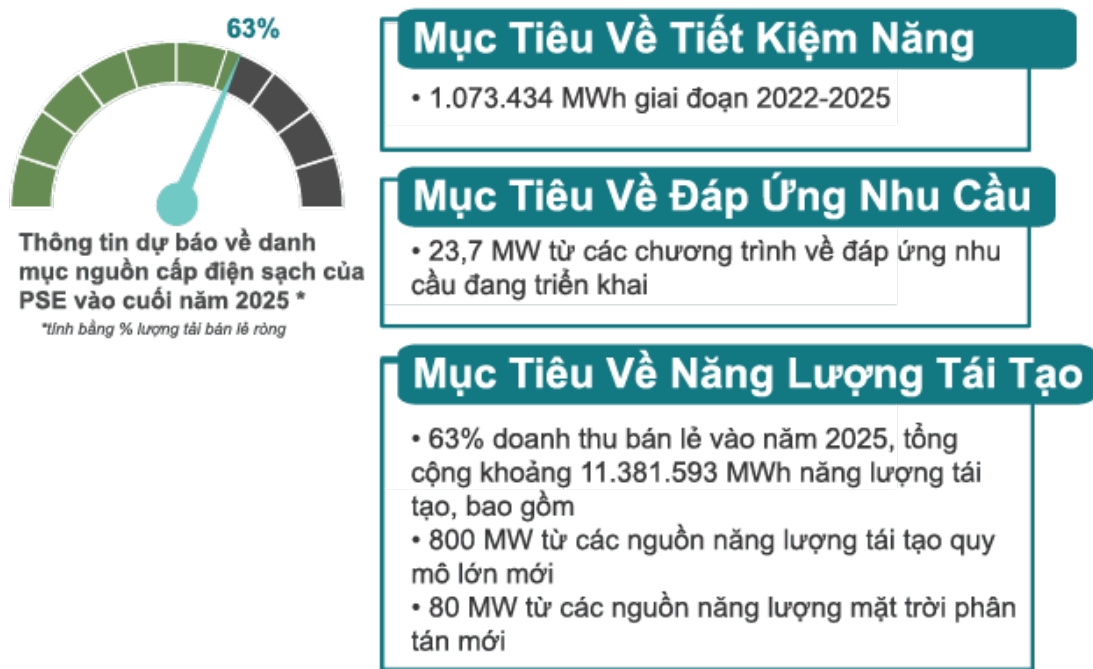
63%

Thông tin dự báo về danh mục nguồn cấp điện sạch của PSE vào cuối năm 2025 *

*tính bằng % lượng tải bán lẻ ròng

Mục Tiêu Về Tiết Kiệm Năng

• 1.073.434 MWh giai đoạn 2022-2025

Mục Tiêu Về Đáp Ứng Nhu Cầu

• 23,7 MW từ các chương trình về đáp ứng nhu cầu đang triển khai

Mục Tiêu Về Năng Lượng Tái Tạo

• 63% doanh thu bán lẻ vào năm 2025, tổng cộng khoảng 11.381.593 MWh năng lượng tái tạo, bao gồm
• 800 MW từ các nguồn năng lượng tái tạo quy mô lớn mới
• 80 MW từ các nguồn năng lượng mặt trời phân tán mới